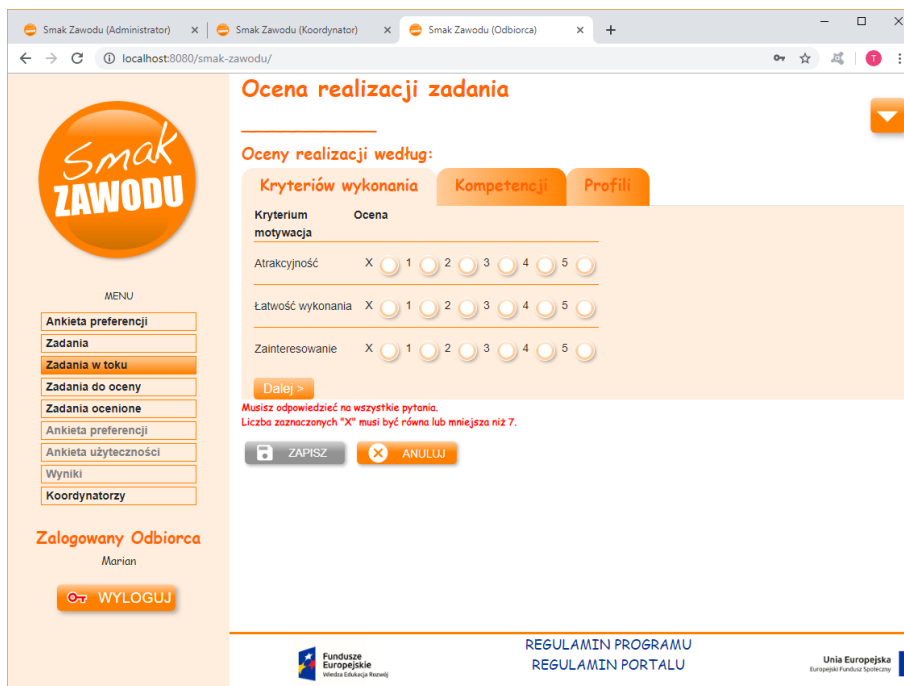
Smak Zawodu (Administrator) ×
Smak Zawodu (Koordynator) ×
Smak Zawodu (Odbiorca) ×
+

localhost:8080/smak-zawodu/

T

Smak ZAWODU

MENU
Ankieta preferencji
Zadania
Zadania w toku
Zadania do oceny
Zadania ocenione
Ankieta preferencji
Ankieta użyteczności
Wyniki
Koordynatorzy

Zalogowany Odbiorca
Marian

WYLOGUJ

Ocena realizacji zadania

Oceny realizacji według:

Kryteriów wykonania | Kompetencji | Profili

| Kryterium motywacja | Ocena |
|---|---|
| Atrakcyjność | X 1 2 3 4 5 |
| Łatwość wykonania | X 1 2 3 4 5 |
| Zainteresowanie | X 1 2 3 4 5 |

Dalej >

Musisz odpowiedzieć na wszystkie pytania.
Liczba zaznaczonych "X" musi być równa lub mniejsza niż 7.

ZAPISZ
ANULUJ

Fundusze Europejskie
Wiedza Edukacja Rozwój

REGULAMIN PROGRAMU
REGULAMIN PORTALU

Unia Europejska
Europejski Fundusz Społeczny